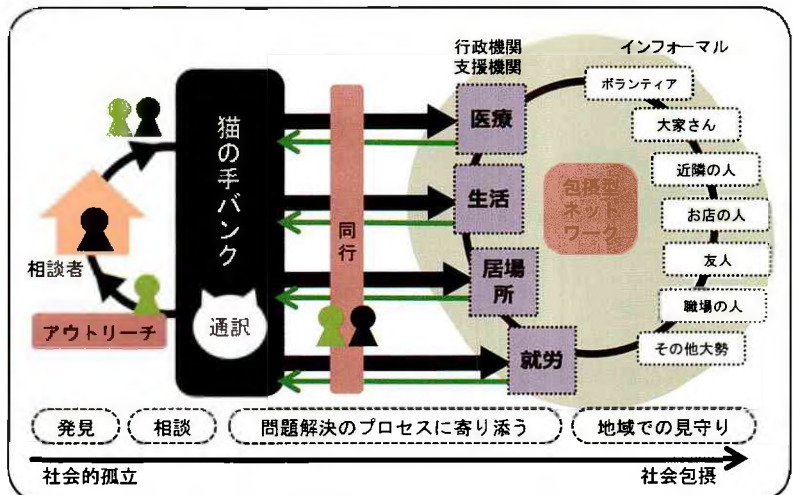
猫の手バンク

通訳

相談者

アウトリーチ

同行

行政機関
支援機関

医療

生活

居場所

就労

包括型ネットワーク

インフォーマル

ボランティア

大家さん

近隣の人

お店の人

友人

職場の人

その他大勢

発見

相談

問題解決のプロセスに寄り添う

地域での見守り

社会的孤立

社会包摂